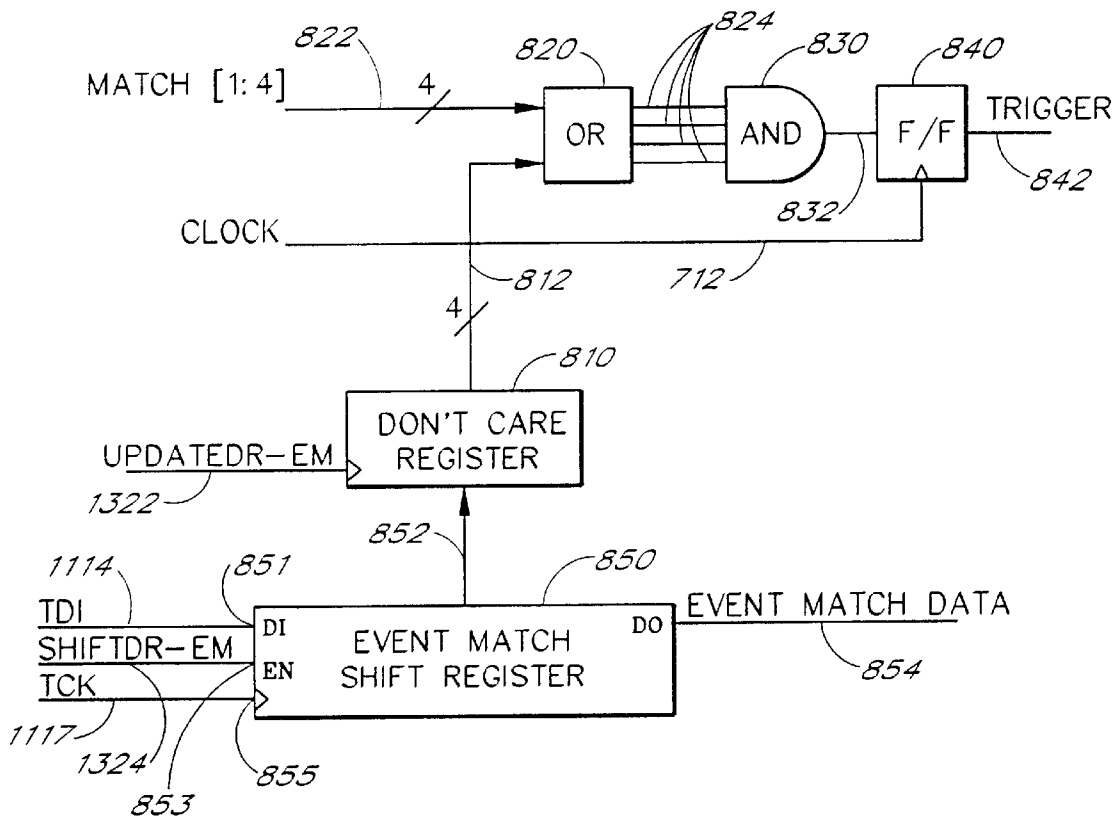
822
MATCH [1:4]
4
820
OR
824
830
AND
840
F/F
TRIGGER
842
832
CLOCK
712
812
4
810
DON'T CARE REGISTER
UPDATEDR-EM
1322
852
850
1114
851
TDI
DI
SHIFTDR-EM
EN
TCK
EVENT MATCH SHIFT REGISTER
DO
EVENT MATCH DATA
854
1117
1324
853
855